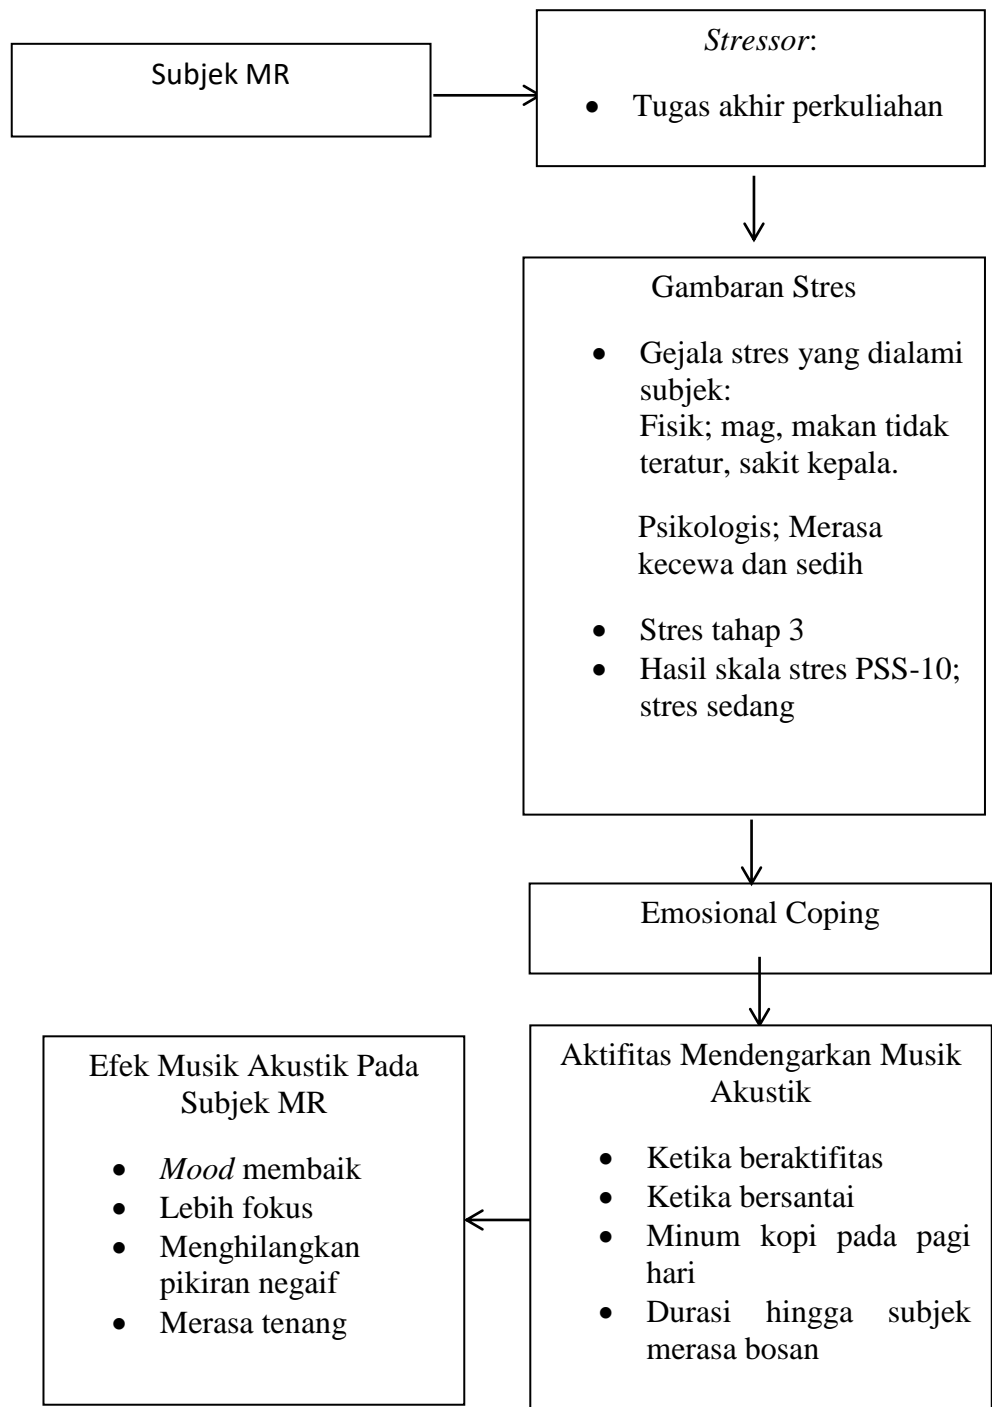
Subjek MR

*Stressor*:

- Tugas akhir perkuliahan

Gambaran Stres

- Gejala stres yang dialami subjek:
Fisik; mag, makan tidak teratur, sakit kepala.

Psikologis; Merasa kecewa dan sedih

- Stres tahap 3
- Hasil skala stres PSS-10; stres sedang

Emosional Coping

Aktifitas Mendengarkan Musik Akustik

- Ketika beraktifitas
- Ketika bersantai
- Minum kopi pada pagi hari
- Durasi hingga subjek merasa bosan

Efek Musik Akustik Pada Subjek MR

- *Mood* membaik
- Lebih fokus
- Menghilangkan pikiran negaif
- Merasa tenang